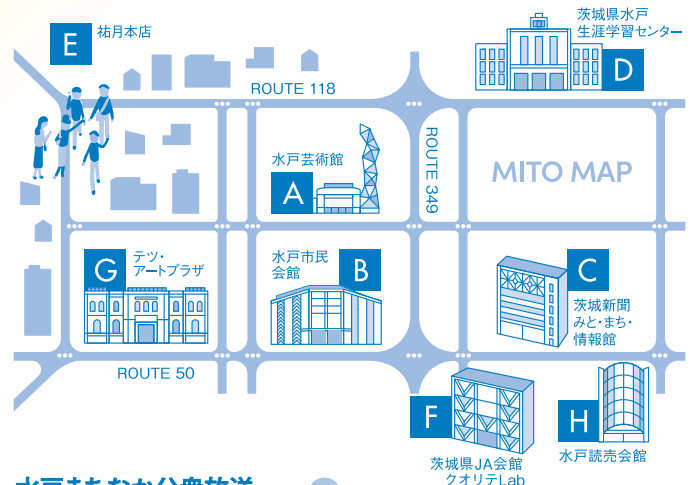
E
祐月本店

茨城県水戸
生涯学習センター
D

ROUTE 118

水戸芸術館
A

ROUTE 349

MITO MAP

G
テツ・
アートプラザ

水戸市民
会館
B

C
茨城新聞
みと・まち・
情報館

ROUTE 50

F
茨城県JA会館
クオリテLab

H
水戸読売会館

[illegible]